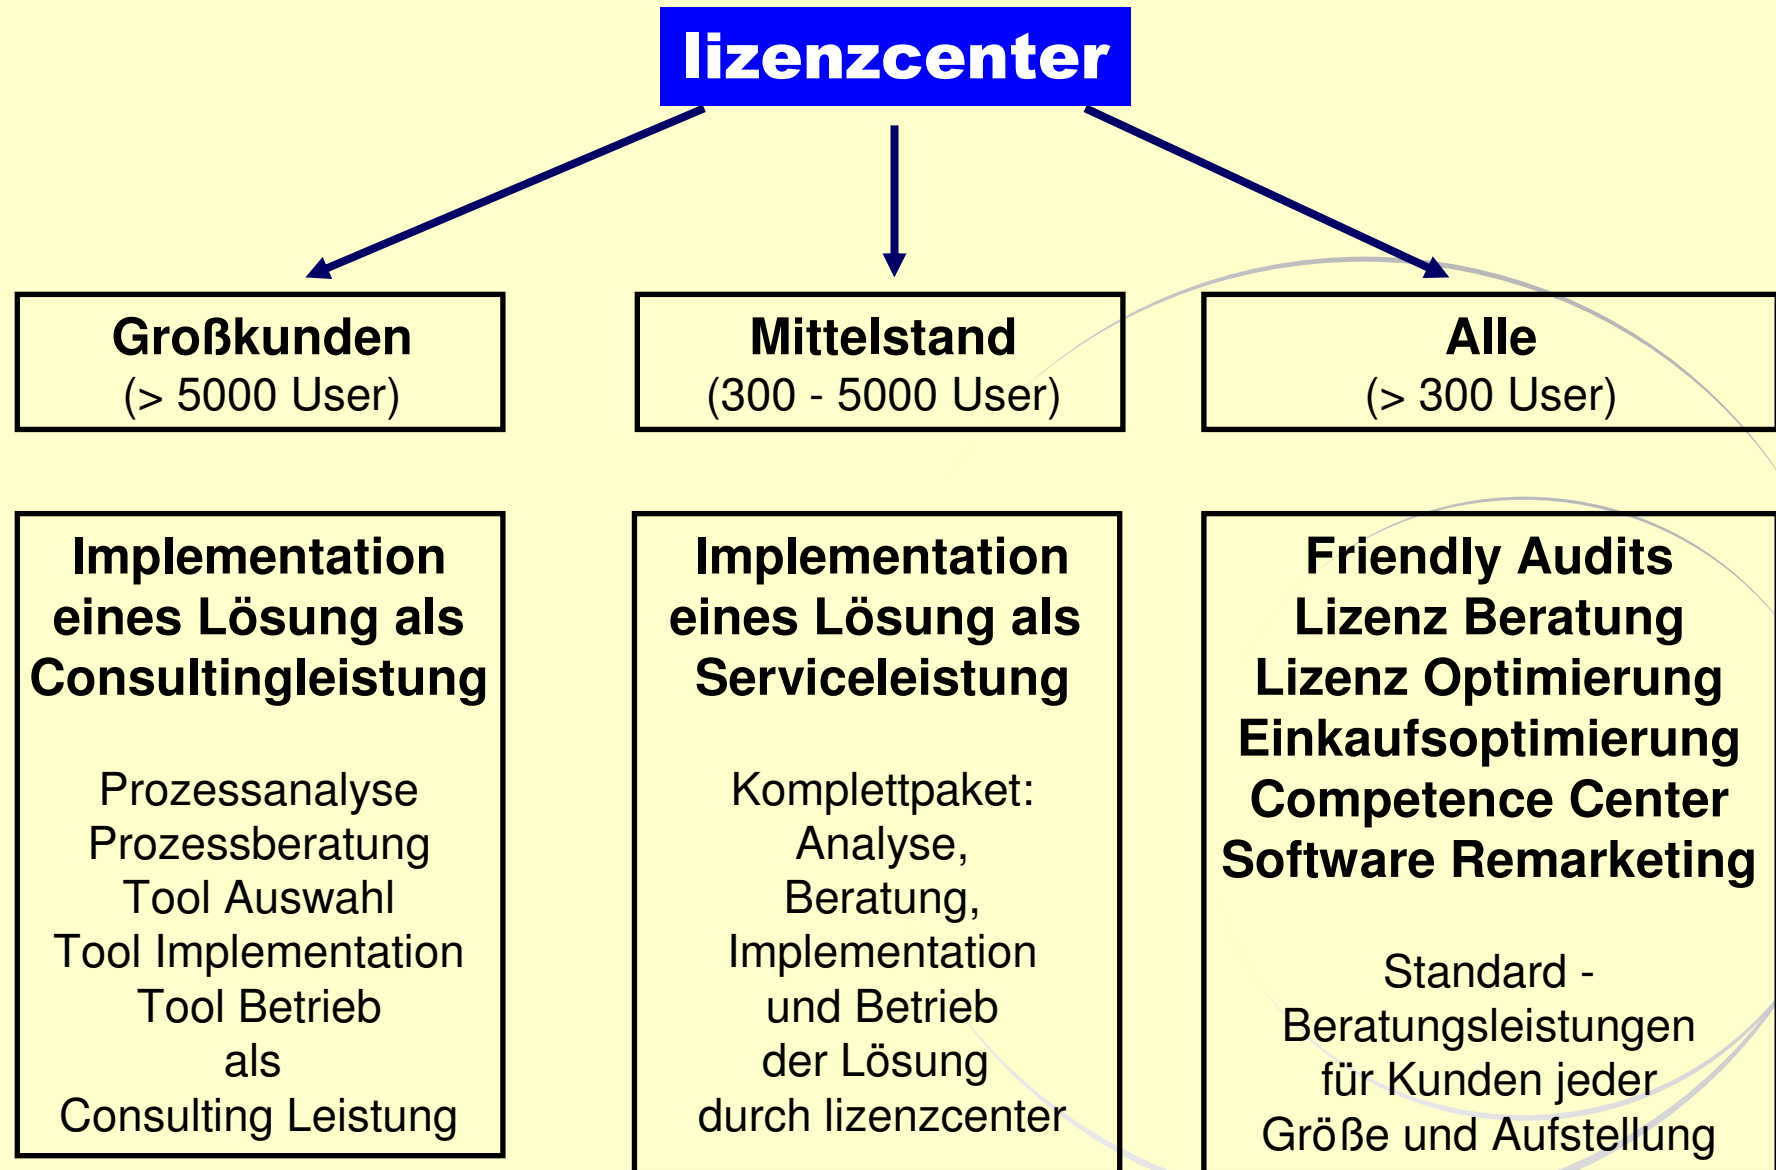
lizenzcenter

Großkunden
(> 5000 User)

Mittelstand
(300 - 5000 User)

Alle
(> 300 User)

Implementation eines Lösung als Consultingleistung

Prozessanalyse
Prozessberatung
Tool Auswahl
Tool Implementation
Tool Betrieb
als
Consulting Leistung

Implementation eines Lösung als Serviceleistung

Komplettpaket:
Analyse,
Beratung,
Implementation
und Betrieb
der Lösung
durch lizenzcenter

Friendly Audits
Lizenz Beratung
Lizenz Optimierung
Einkaufsoptimierung
Competence Center
Software Remarketing

Standard - Beratungsleistungen für Kunden jeder Größe und Aufstellung